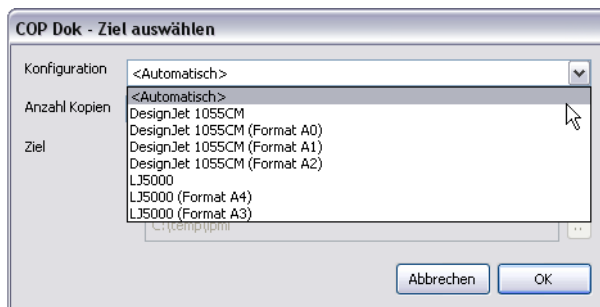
COP Dok - Ziel auswählen

Konfiguration
<Automatisch>

Anzahl Kopien

Ziel

<Automatisch>
DesignJet 1055CM
DesignJet 1055CM (Format A0)
DesignJet 1055CM (Format A1)
DesignJet 1055CM (Format A2)
LJ5000
LJ5000 (Format A4)
LJ5000 (Format A3)

C:\temp\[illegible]

...

Abbrechen
OK